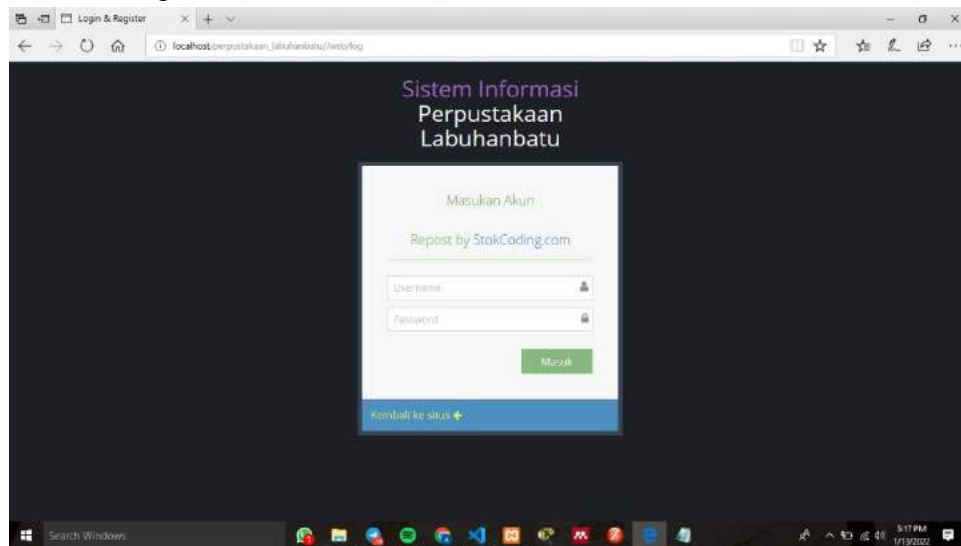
Login & Register

localhost/perpustakaan_labuhanbatu//web/log

Sistem Informasi
Perpustakaan
Labuhanbatu

Masukan Akun

Repost by StokCoding.com

Username

Password

Masuk

Kembali ke situs

Search Windows

5:17 PM
1/13/2022